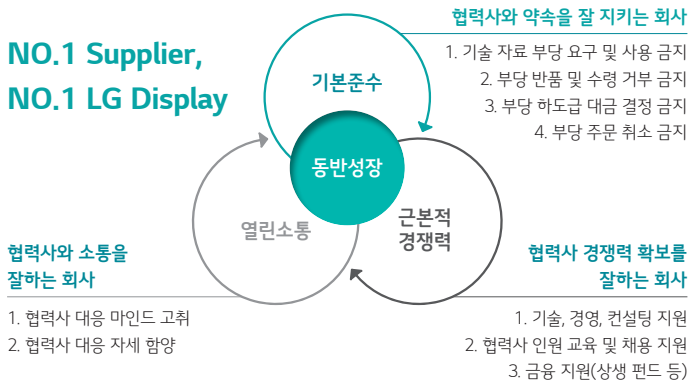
NO.1 Supplier,
NO.1 LG Display

협력사와 약속을 잘 지키는 회사

1. 기술 자료 부당 요구 및 사용 금지
2. 부당 반품 및 수령 거부 금지
3. 부당 하도급 대금 결정 금지
4. 부당 주문 취소 금지

기본준수

동반성장

열린소통

근본적 경쟁력

협력사와 소통을 잘하는 회사

1. 협력사 대응 마인드 고취
2. 협력사 대응 자세 함양

협력사 경쟁력 확보를 잘하는 회사

1. 기술, 경영, 컨설팅 지원
2. 협력사 인원 교육 및 채용 지원
3. 금융 지원(상생 펀드 등)